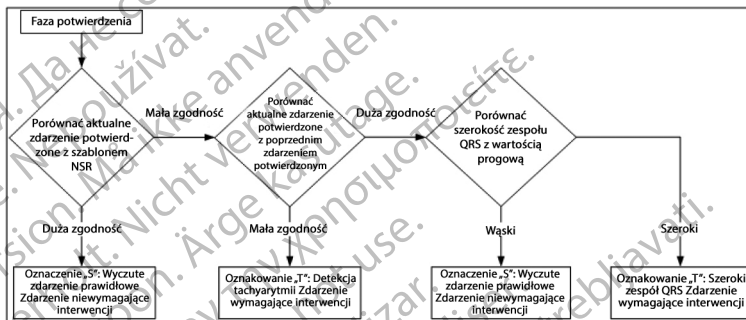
Faza potwierdzenia

Porównać aktualne zdarzenie potwierdzone z szablonem NSR

Mała zgodność

Porównać aktualne zdarzenie potwierdzone z poprzednim zdarzeniem potwierdzonym

Duża zgodność

Porównać szerokość zespołu QRS z wartością progową

Duża zgodność

Mała zgodność

Wąski

Szeroki

Oznaczenie „S": Wyczute zdarzenie prawidłowe Zdarzenie niewymagające interwencji

Oznakowanie „T": Detekcja tachyarytmii Zdarzenie wymagające interwencji

Oznaczenie „S": Wyczute zdarzenie prawidłowe Zdarzenie niewymagające interwencji

Oznakowanie „T": Szeroki zespół QRS Zdarzenie wymagające interwencji